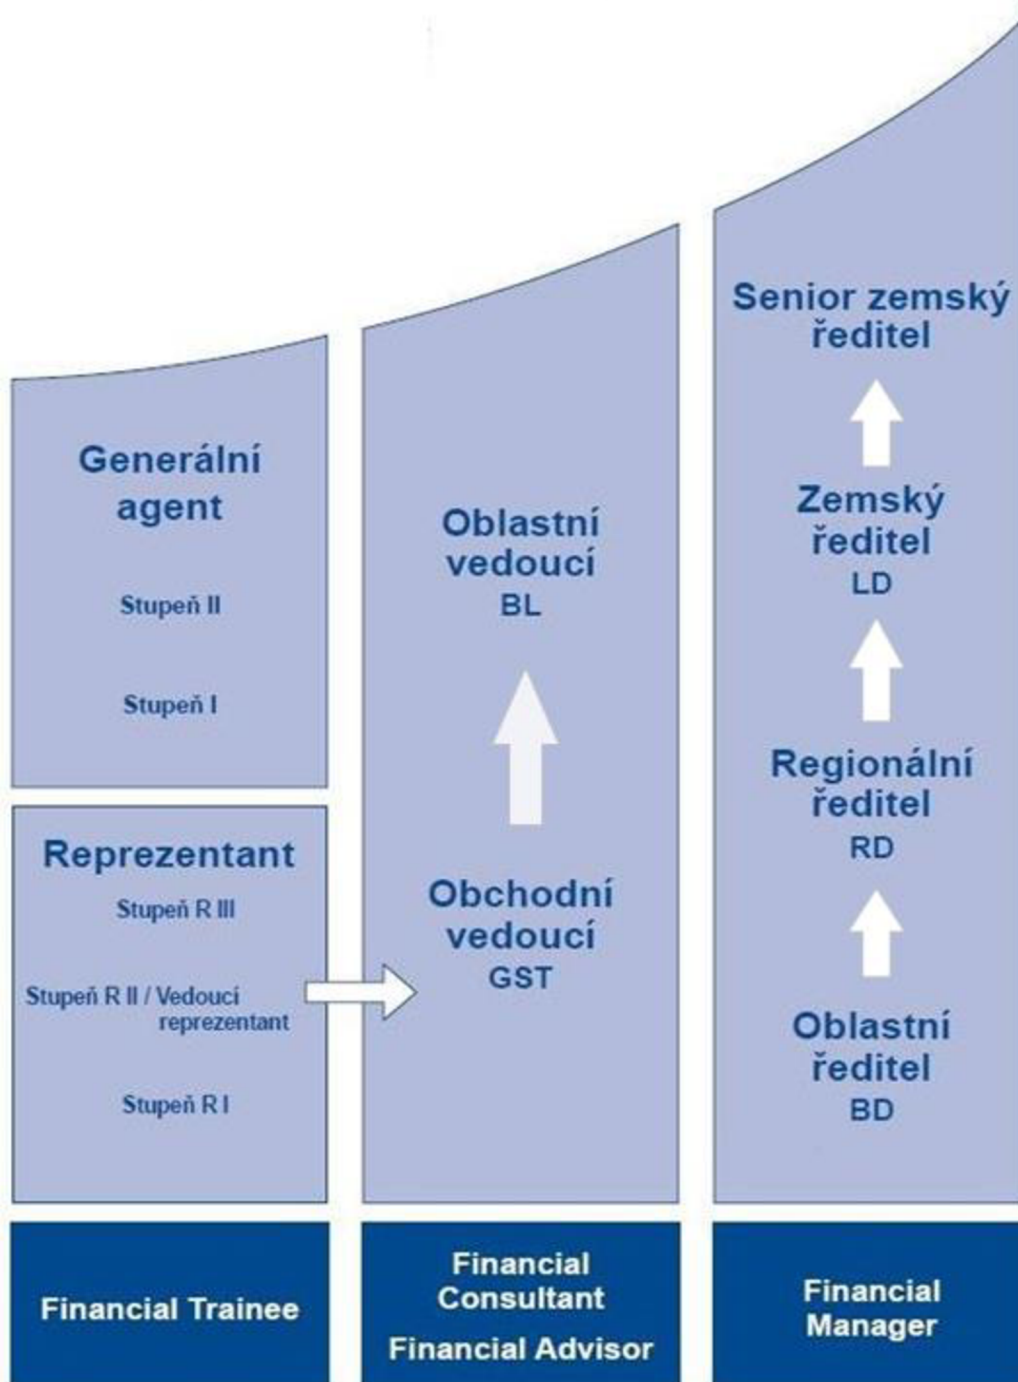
Generální agent

Stupeň II

Stupeň I

Reprezentant

Stupeň R III

Stupeň R II / Vedoucí reprezentant

Stupeň R I

Oblastní vedoucí
BL

Obchodní vedoucí
GST

Senior zemský ředitel

Zemský ředitel
LD

Regionální ředitel
RD

Oblastní ředitel
BD

Financial Trainee

Financial Consultant

Financial Advisor

Financial Manager